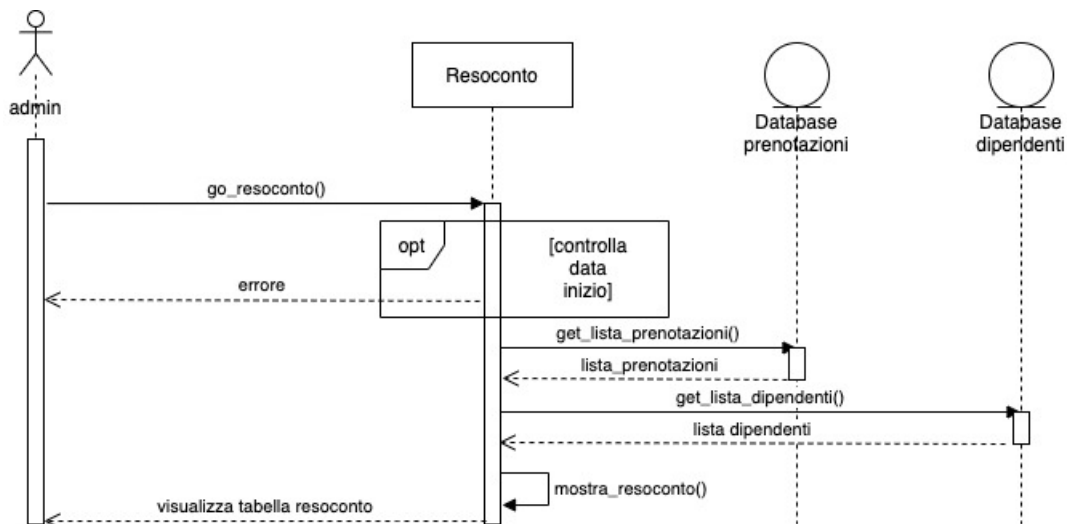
admin

Resoconto

Database prenotazioni

Database dipendenti

go_resoconto()

opt

[controlla data inizio]

errore

get_lista_prenotazioni()

lista_prenotazioni

get_lista_dipendenti()

lista dipendenti

mostra_resoconto()

visualizza tabella resoconto